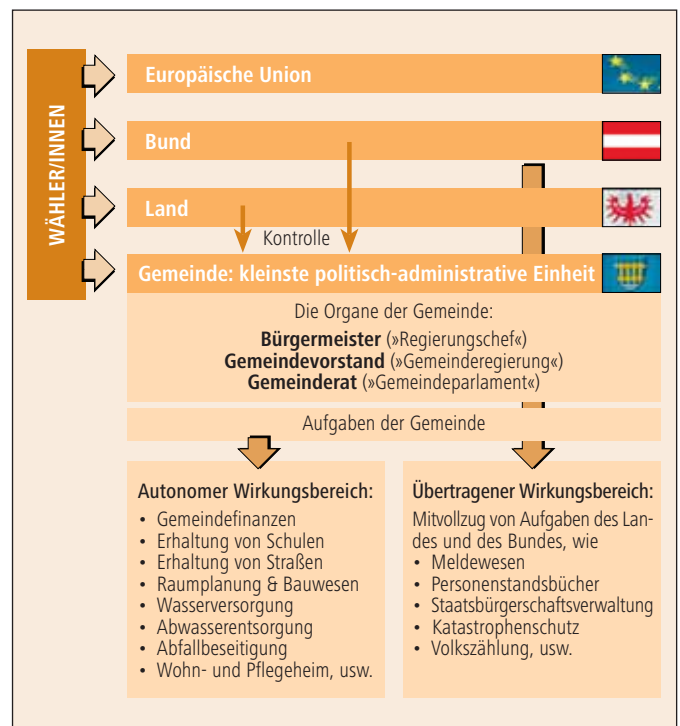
WÄHLER/INNEN

Europäische Union

Bund

Land

Kontrolle

Gemeinde: kleinste politisch-administrative Einheit

Die Organe der Gemeinde:
**Bürgermeister** (»Regierungschef«)
**Gemeindevorstand** (»Gemeinderegierung«)
**Gemeinderat** (»Gemeindeparlament«)

Aufgaben der Gemeinde

**Autonomer Wirkungsbereich:**
- Gemeindefinanzen
- Erhaltung von Schulen
- Erhaltung von Straßen
- Raumplanung & Bauwesen
- Wasserversorgung
- Abwasserentsorgung
- Abfallbeseitigung
- Wohn- und Pflegeheim, usw.

**Übertragener Wirkungsbereich:**
Mitvollzug von Aufgaben des Landes und des Bundes, wie
- Meldewesen
- Personenstandsbücher
- Staatsbürgerschaftsverwaltung
- Katastrophenschutz
- Volkszählung, usw.